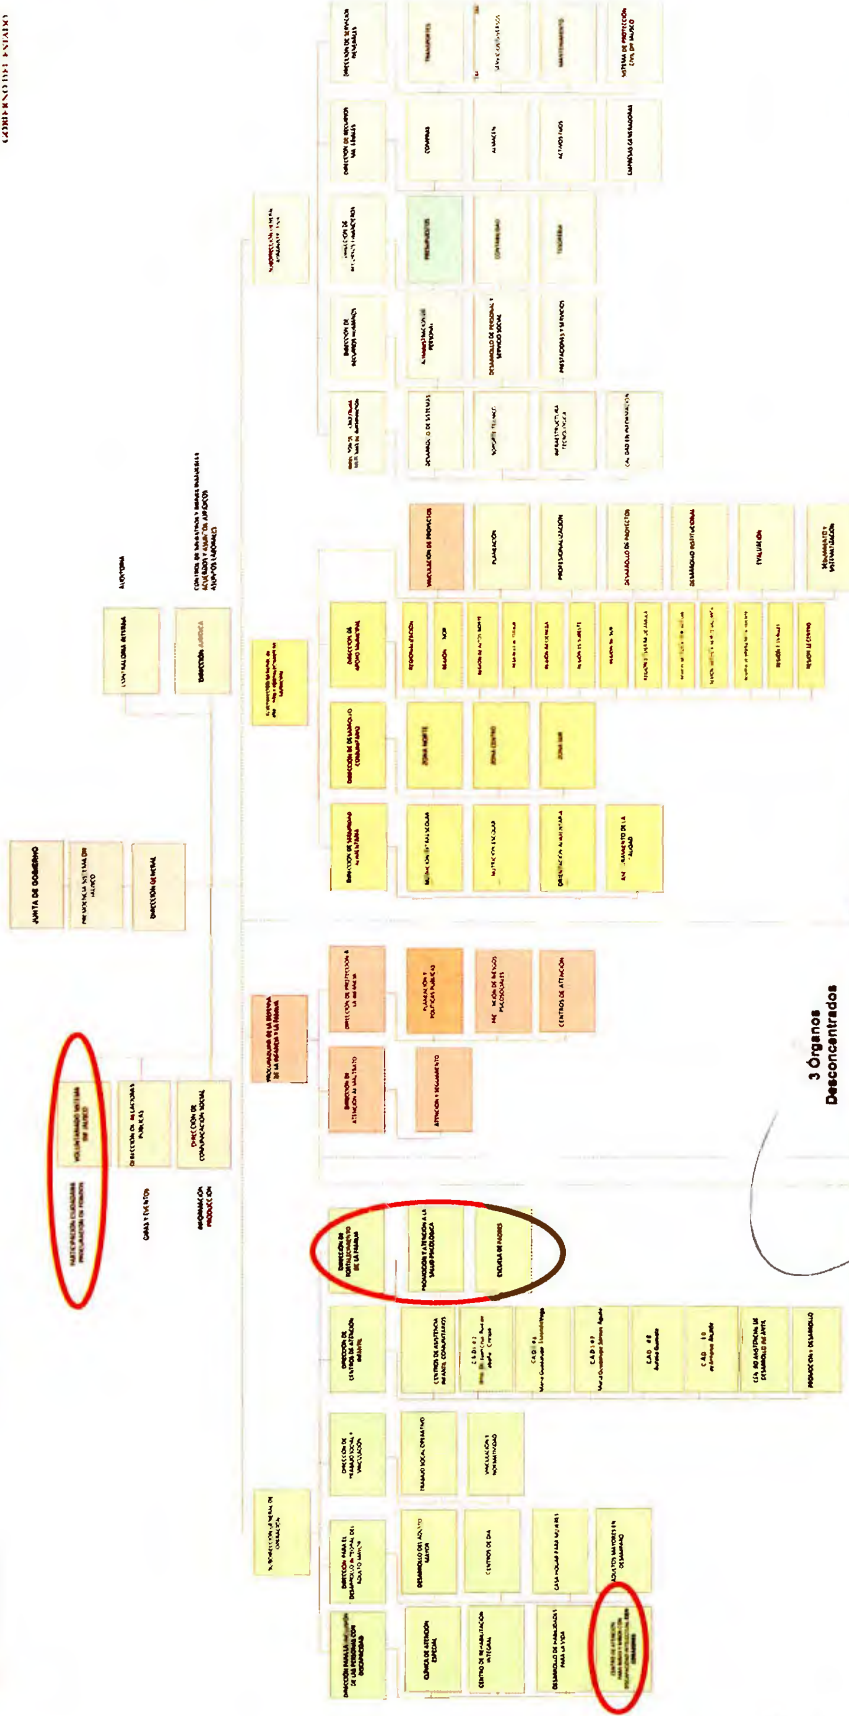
GOBIERNO DEL ESTADO

JUNTA DE GOBIERNO

PRESIDENCIA SISTEMA DIF JALISCO

DIRECCIÓN GENERAL

PARTICIPACIÓN CIUDADANA VOLUNTARIADO JALISCO

VOLUNTARIADO SISTEMA DIF JALISCO

GIRAS Y EVENTOS

DIRECCIÓN DE RELACIONES PÚBLICAS

INFORMACIÓN PRODUCCIÓN

DIRECCIÓN DE COMUNICACIÓN SOCIAL

CONTRALORÍA INTERNA

AUDITORÍA

DIRECCIÓN JURÍDICA

CONTROL DE REGISTROS Y BIENES INMUEBLES CONVENIOS Y ASUNTOS JURÍDICOS ASUNTOS LABORALES

SUBDIRECCIÓN GENERAL DE OPERACIÓN

DIRECCIÓN PARA LA INCLUSIÓN DE LAS PERSONAS CON DISCAPACIDAD

CLÍNICAS DE ATENCIÓN ESPECIAL

CENTRO DE REHABILITACIÓN INTEGRAL

DESARROLLO DE HABILIDADES PARA LA VIDA

CENTRO DE ATENCIÓN PARA NIÑOS Y NIÑAS CON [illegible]

DIRECCIÓN PARA EL DESARROLLO INTEGRAL DEL ADULTO MAYOR

DESARROLLO DEL ADULTO MAYOR

CENTROS DE DÍA

CASA HOGAR PARA MUJERES

ADULTOS MAYORES EN DESAMPARO

DIRECCIÓN DE TRABAJO SOCIAL Y VINCULACIÓN

TRABAJO SOCIAL OPERATIVO

VINCULACIÓN Y NORMATIVIDAD

DIRECCIÓN DE CENTROS DE ATENCIÓN INFANTIL

CENTROS DE ASISTENCIA INFANTIL COMUNITARIOS

C.A.D.I. 2 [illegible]

C.A.D.I. 6 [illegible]

C.A.D.I. 7 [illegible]

C.A.D.I. 8 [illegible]

C.A.D.I. 10 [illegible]

CENTRO DE ASISTENCIA DE DESARROLLO INFANTIL

PROMOCIÓN Y DESARROLLO

DIRECCIÓN DE FORTALECIMIENTO DE LA FAMILIA

PROMOCIÓN Y ATENCIÓN A LA SALUD PSICOLÓGICA

ESCUELA DE PADRES

PROCURADURÍA DE LA DEFENSA DE LOS DERECHOS DE LA FAMILIA

DIRECCIÓN DE ATENCIÓN AL MALTRATO

ATENCIÓN Y SEGUIMIENTO

DIRECCIÓN DE PROTECCIÓN A LA INFANCIA

PLANEACIÓN Y POLÍTICAS PÚBLICAS

PREVENCIÓN DE RIESGOS PSICOSOCIALES

CENTROS DE ATENCIÓN

DIRECCIÓN DE SEGURIDAD ALIMENTARIA

NUTRICIÓN EXTRAESCOLAR

NUTRICIÓN ESCOLAR

ORIENTACIÓN ALIMENTARIA

ABASTECIMIENTO DE LA CALIDAD

DIRECCIÓN DE DESARROLLO COMUNITARIO

ZONA NORTE

ZONA CENTRO

ZONA SUR

SUBDIRECCIÓN GENERAL DE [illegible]

DIRECCIÓN DE APOYO MUNICIPAL

REGIONALIZACIÓN

REGIÓN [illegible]

REGIÓN ALTOS NORTE

REGIÓN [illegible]

REGIÓN CIÉNEGA

REGIÓN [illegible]

REGIÓN SUR

REGIÓN SIERRA DE AMULA

REGIÓN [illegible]

REGIÓN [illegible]

REGIÓN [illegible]

REGIÓN VALLES

REGIÓN CENTRO

VINCULACIÓN DE PROYECTOS

PLANEACIÓN

PROFESIONALIZACIÓN

DESARROLLO DE PROYECTOS

DESARROLLO INSTITUCIONAL

EVALUACIÓN

SEGUIMIENTO Y SISTEMATIZACIÓN

SUBDIRECCIÓN GENERAL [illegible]

DIRECCIÓN DE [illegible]

DESARROLLO DE SISTEMAS

SOPORTE TÉCNICO

INFRAESTRUCTURA TECNOLÓGICA

CALIDAD EN INFORMACIÓN

DIRECCIÓN DE RECURSOS HUMANOS

ADMINISTRACIÓN DE PERSONAL

DESARROLLO DE PERSONAL Y SERVICIO SOCIAL

PRESTACIONES Y SERVICIOS

DIRECCIÓN DE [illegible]

PRESUPUESTOS

CONTABILIDAD

TESORERÍA

DIRECCIÓN DE RECURSOS MATERIALES

COMPRAS

ALMACÉN

ACTIVOS FIJOS

EMPRESAS GENERADORAS

DIRECCIÓN DE SERVICIOS GENERALES

TRANSPORTES

SERVICIOS GENERALES

MANTENIMIENTO

SISTEMA DE PROTECCIÓN CIVIL DIF JALISCO

3 Órganos Desconcentrados